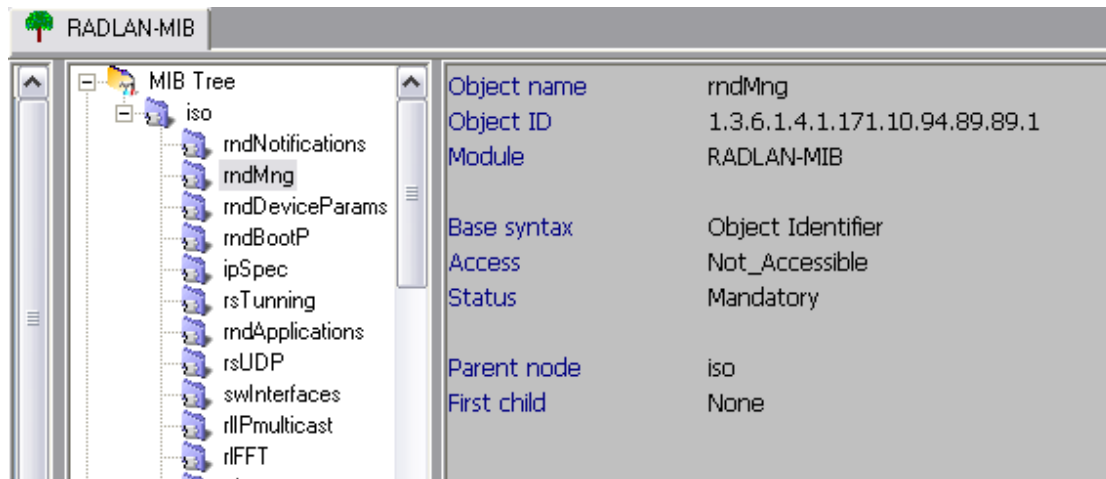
RADLAN-MIB

MIB Tree
iso
rndNotifications
rndMng
rndDeviceParams
rndBootP
ipSpec
rsTunning
rndApplications
rsUDP
swInterfaces
rlIPmulticast
rlFFT

| | |
|---|---|
| Object name | rndMng |
| Object ID | 1.3.6.1.4.1.171.10.94.89.89.1 |
| Module | RADLAN-MIB |
| Base syntax | Object Identifier |
| Access | Not_Accessible |
| Status | Mandatory |
| Parent node | iso |
| First child | None |